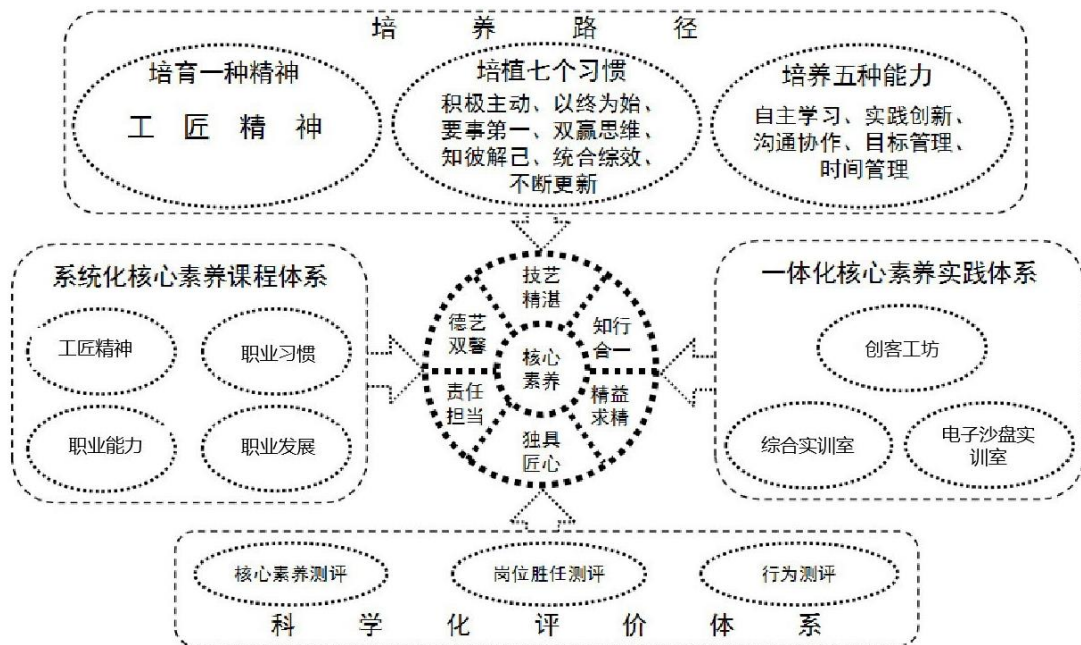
培 养 路 径

培育一种精神
工 匠 精 神

培植七个习惯
积极主动、以终为始、要事第一、双赢思维、知彼解己、统合综效、不断更新

培养五种能力
自主学习、实践创新、沟通协作、目标管理、时间管理

系统化核心素养课程体系
工匠精神
职业习惯
职业能力
职业发展

技艺精湛
知行合一
精益求精
独具匠心
责任担当
德艺双馨
核心素养

一体化核心素养实践体系
创客工坊
综合实训室
电子沙盘实训室

核心素养测评
岗位胜任测评
行为测评
科 学 化 评 价 体 系